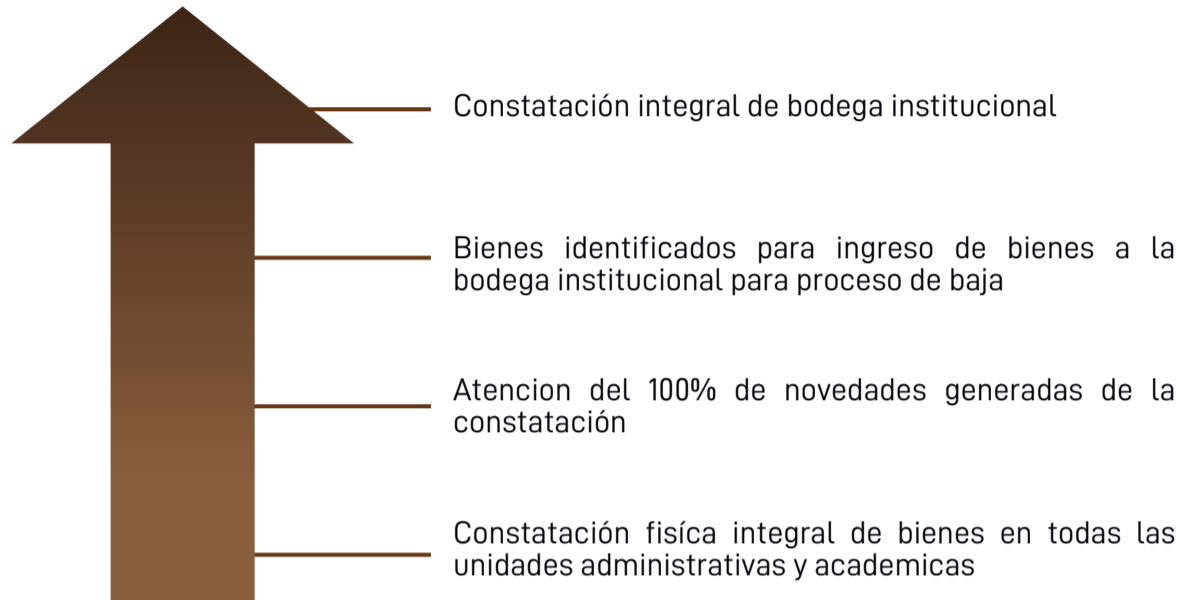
Constatación integral de bodega institucional

Bienes identificados para ingreso de bienes a la bodega institucional para proceso de baja

Atencion del 100% de novedades generadas de la constatación

Constatación fisíca integral de bienes en todas las unidades administrativas y academicas